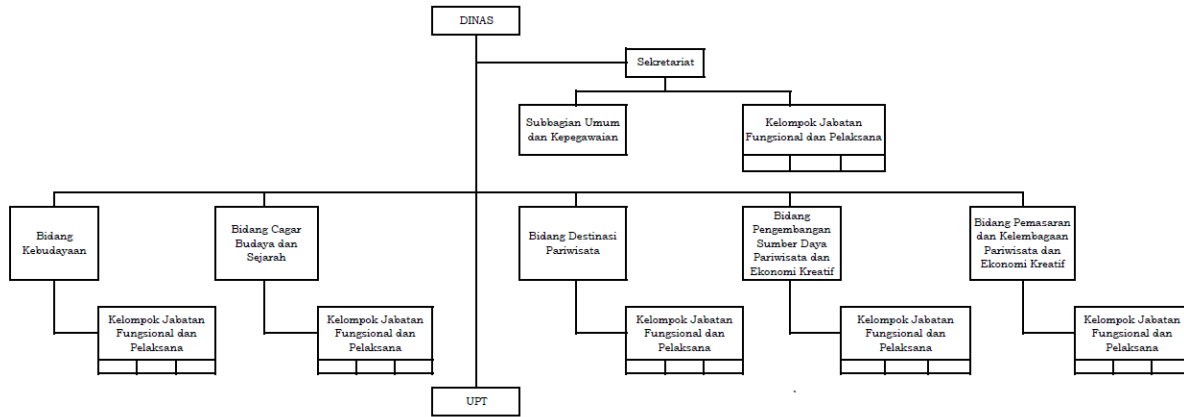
DINAS

Sekretariat

Subbagian Umum dan Kepegawaian

Kelompok Jabatan Fungsional dan Pelaksana

Bidang Kebudayaan

Kelompok Jabatan Fungsional dan Pelaksana

Bidang Cagar Budaya dan Sejarah

Kelompok Jabatan Fungsional dan Pelaksana

Bidang Destinasi Pariwisata

Kelompok Jabatan Fungsional dan Pelaksana

Bidang Pengembangan Sumber Daya Pariwisata dan Ekonomi Kreatif

Kelompok Jabatan Fungsional dan Pelaksana

Bidang Pemasaran dan Kelembagaan Pariwisata dan Ekonomi Kreatif

Kelompok Jabatan Fungsional dan Pelaksana

UPT